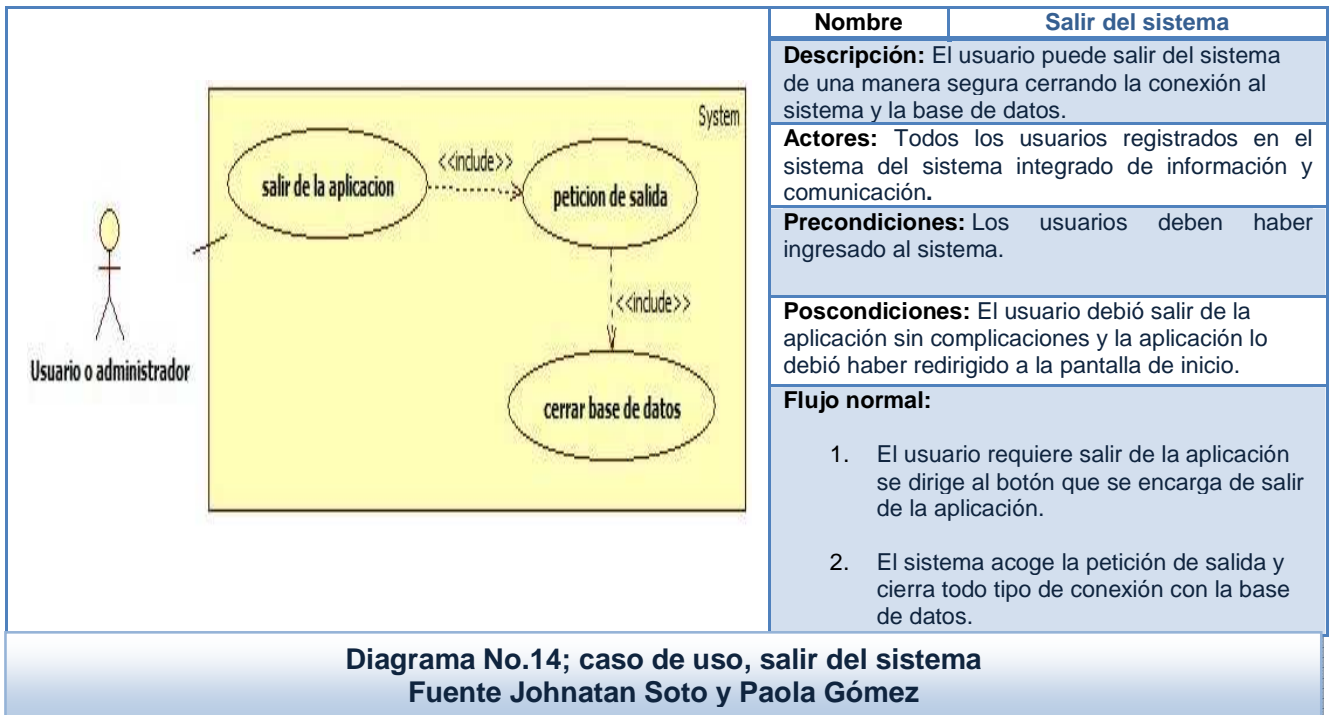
System

salir de la aplicacion

<<include>>

peticion de salida

<<include>>

cerrar base de datos

Usuario o administrador

| Nombre | Salir del sistema |
|---|---|

Descripción: El usuario puede salir del sistema de una manera segura cerrando la conexión al sistema y la base de datos.

Actores: Todos los usuarios registrados en el sistema del sistema integrado de información y comunicación.

Precondiciones: Los usuarios deben haber ingresado al sistema.

Poscondiciones: El usuario debió salir de la aplicación sin complicaciones y la aplicación lo debió haber redirigido a la pantalla de inicio.

Flujo normal:

1. El usuario requiere salir de la aplicación se dirige al botón que se encarga de salir de la aplicación.

2. El sistema acoge la petición de salida y cierra todo tipo de conexión con la base de datos.

Diagrama No.14; caso de uso, salir del sistema
Fuente Johnatan Soto y Paola Gómez